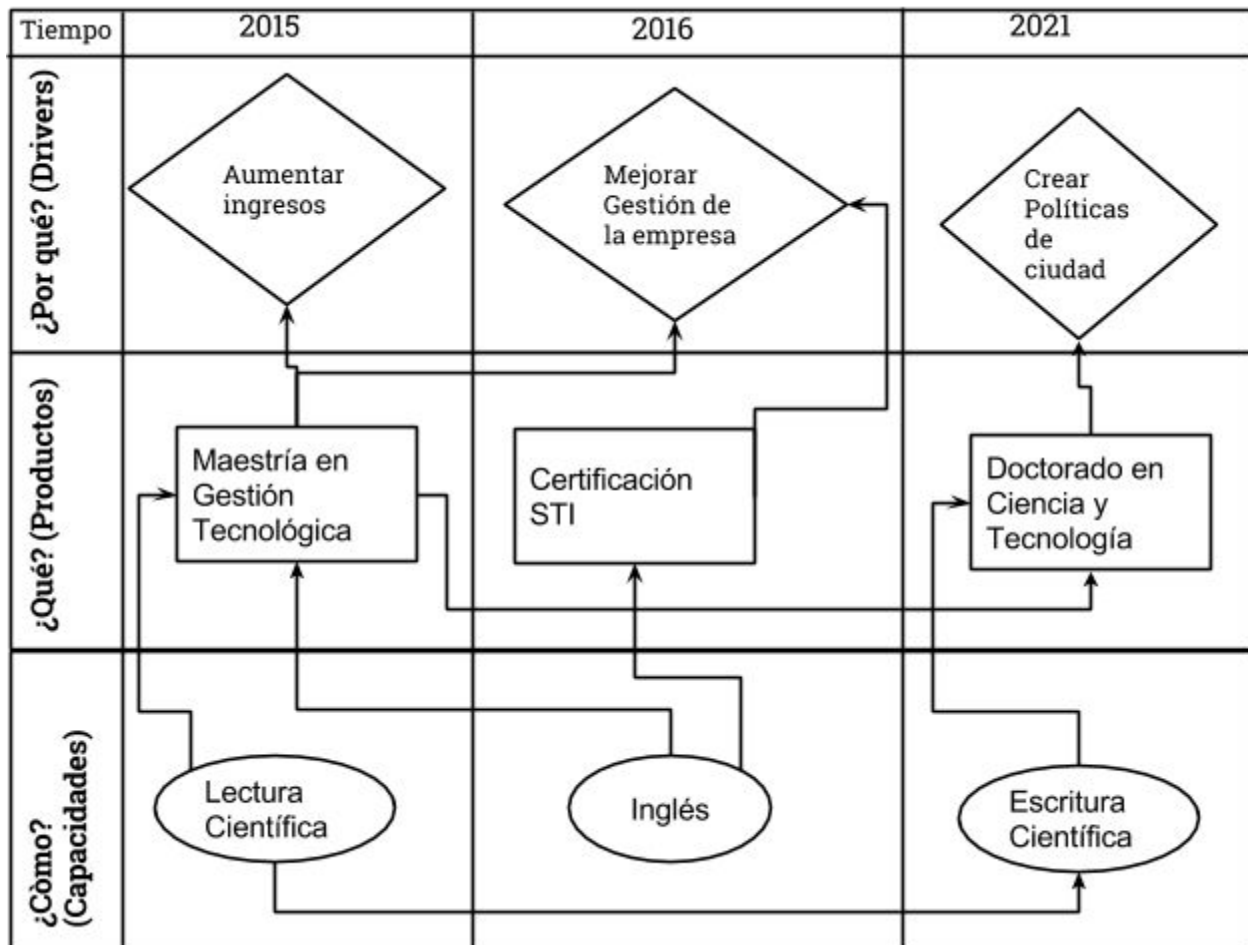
| Tiempo | 2015 | 2016 | 2021 |
|---|---|---|---|
| ¿Por qué? (Drivers) | Aumentar ingresos | Mejorar Gestión de la empresa | Crear Políticas de ciudad |
| ¿Qué? (Productos) | Maestría en Gestión Tecnológica | Certificación STI | Doctorado en Ciencia y Tecnología |
| ¿Còmo? (Capacidades) | Lectura Científica | Inglés | Escritura Científica |